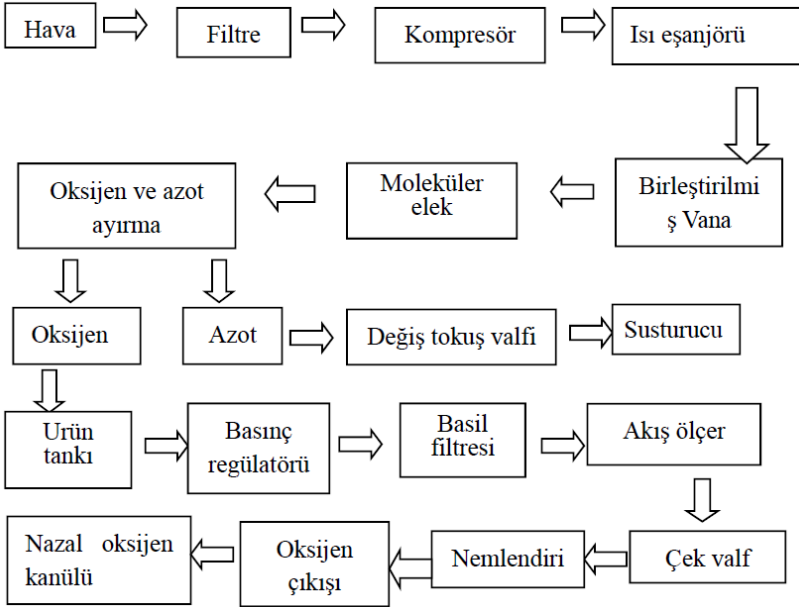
Hava

Filtre

Kompresör

Isı eşanjörü

Birleştirilmiş Vana

Moleküler elek

Oksijen ve azot ayırma

Oksijen

Azot

Değiş tokuş valfi

Susturucu

Urün tankı

Basınç regülatörü

Basil filtresi

Akış ölçer

Çek valf

Nemlendiri

Oksijen çıkışı

Nazal oksijen kanülü